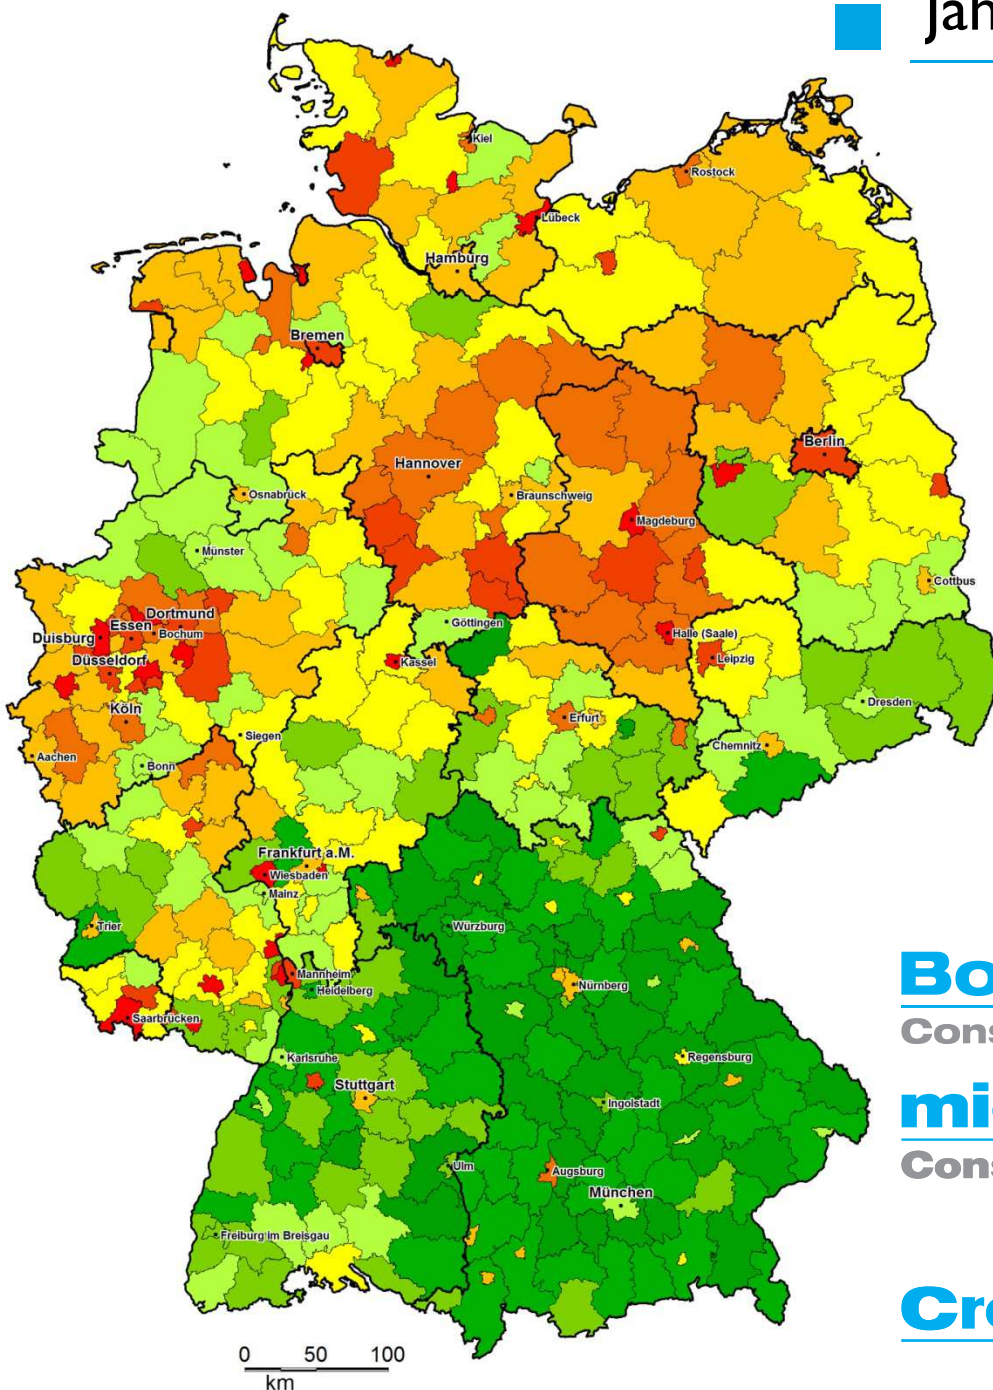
Jah

Kiel
Rostock
Lübeck
Hamburg
Bremen
Berlin
Hannover
Braunschweig
Osnabrück
Magdeburg
Münster
Cottbus
Dortmund
Essen
Duisburg
Bochum
Göttingen
Halle (Saale)
Düsseldorf
Kassel
Leipzig
Dresden
Köln
Erfurt
Siegen
Aachen
Chemnitz
Bonn
Frankfurt a.M.
Wiesbaden
Mainz
Trier
Würzburg
Mannheim
Heidelberg
Nürnberg
Saarbrücken
Karlsruhe
Regensburg
Stuttgart
Ingolstadt
Ulm
Augsburg
München
Freiburg im Breisgau

Bo
Cons
mi
Cons
Cr

0 50 100
km